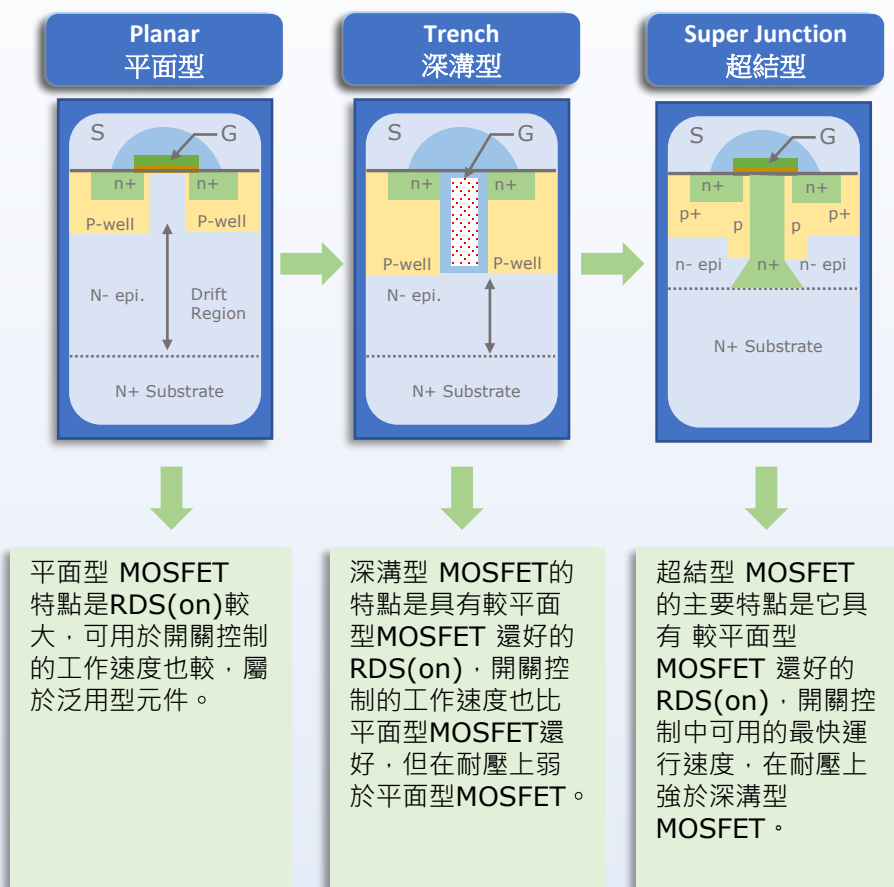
Planar
平面型

S
G
n+
n+
P-well
P-well
N- epi.
Drift Region
N+ Substrate

Trench
深溝型

S
G
n+
n+
P-well
P-well
N- epi.
N+ Substrate

Super Junction
超結型

S
G
n+
n+
p+
p
p
p+
n- epi
n+
n- epi
N+ Substrate

平面型 MOSFET 特點是RDS(on)較大，可用於開關控制的工作速度也較，屬於泛用型元件。

深溝型 MOSFET的特點是具有較平面型MOSFET 還好的RDS(on)，開關控制的工作速度也比平面型MOSFET還好，但在耐壓上弱於平面型MOSFET。

超結型 MOSFET 的主要特點是它具有 較平面型 MOSFET 還好的 RDS(on)，開關控制中可用的最快運行速度，在耐壓上強於深溝型 MOSFET。